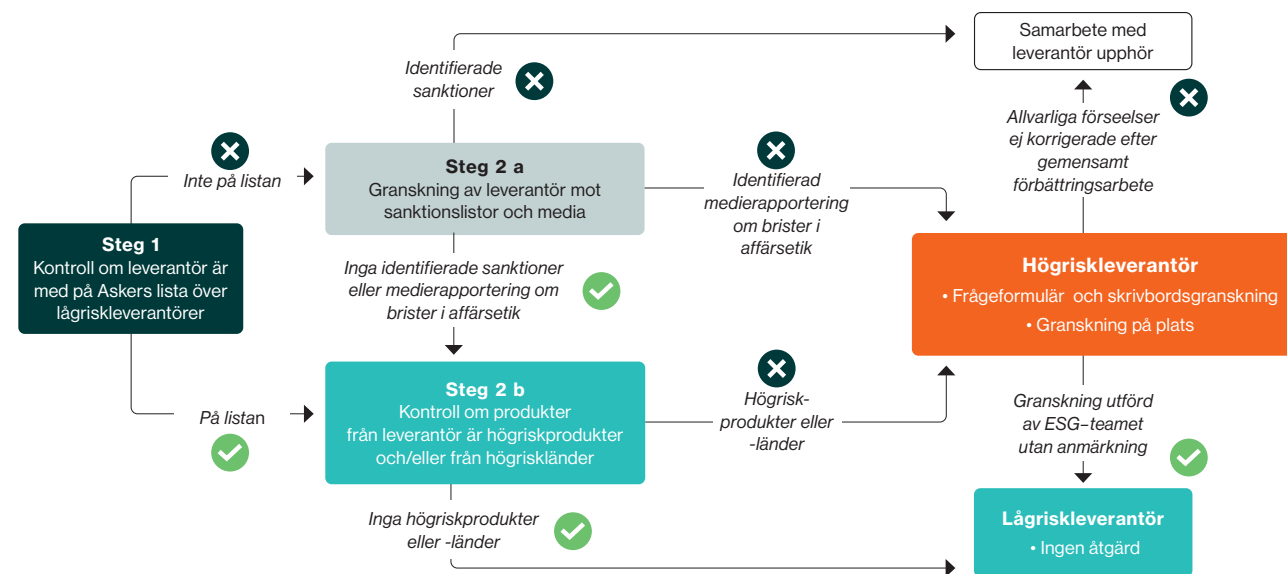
Steg 1
Kontroll om leverantör är med på Askers lista över lågriskleverantörer

Inte på listan

På listan

Identifierade sanktioner

Steg 2 a
Granskning av leverantör mot sanktionslistor och media

Inga identifierade sanktioner eller medierapportering om brister i affärsetik

Steg 2 b
Kontroll om produkter från leverantör är högriskprodukter och/eller från högriskländer

Inga högriskprodukter eller -länder

Identifierad medierapportering om brister i affärsetik

Högrisk-produkter eller -länder

Samarbete med leverantör upphör

Allvarliga förseelser ej korrigerade efter gemensamt förbättringsarbete

Högriskleverantör
• Frågeformulär och skrivbordsgranskning
• Granskning på plats

Granskning utförd av ESG–teamet utan anmärkning

Lågriskleverantör
• Ingen åtgärd